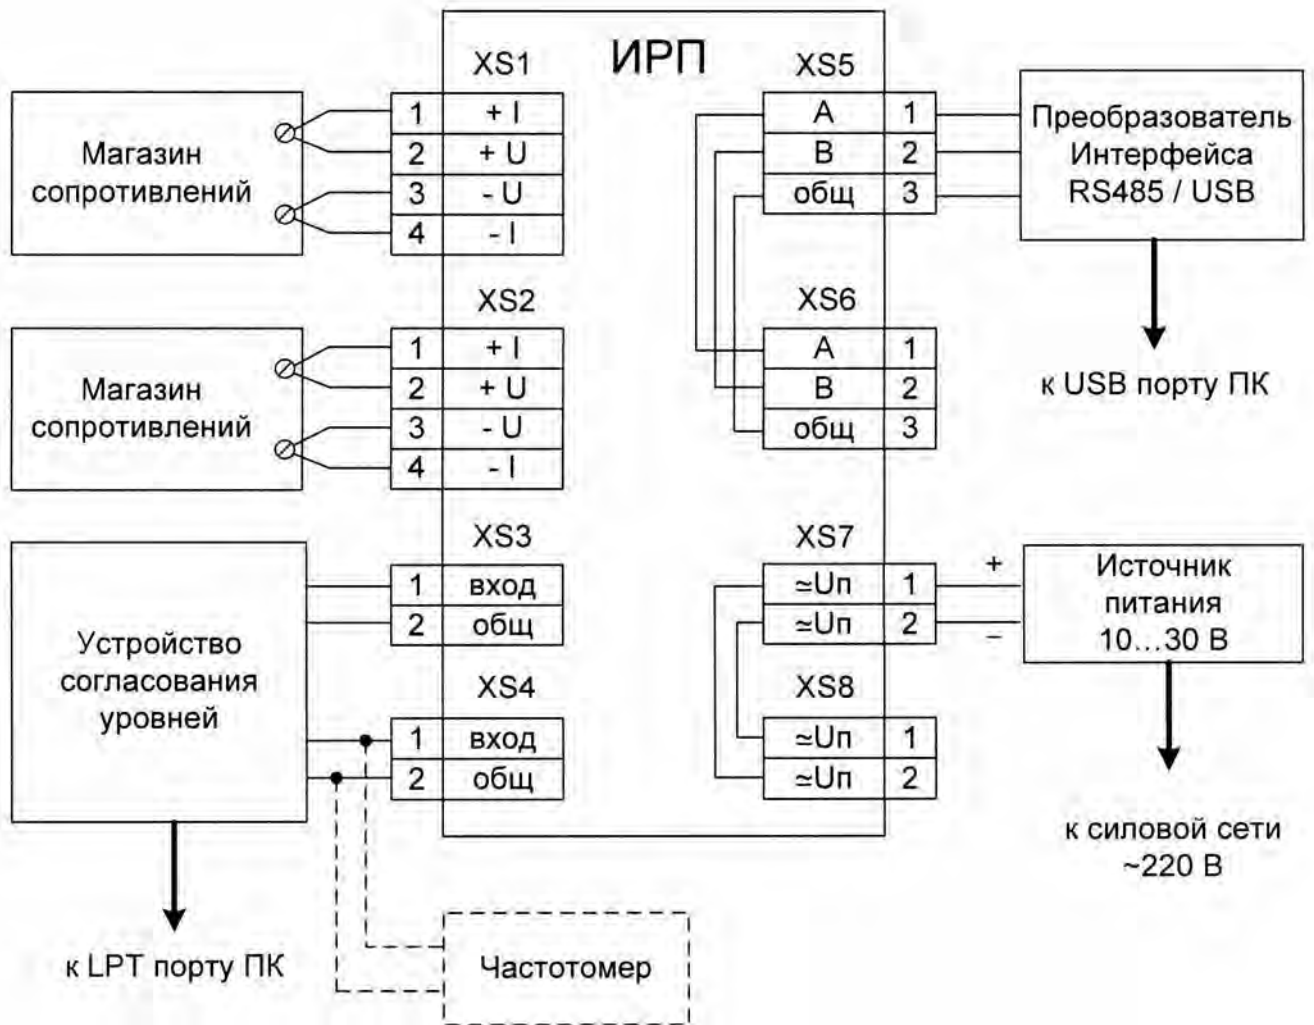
ИРП

Магазин сопротивлений

XS1
| 1 | + I |
|---|---|
| 2 | + U |
| 3 | - U |
| 4 | - I |

Магазин сопротивлений

XS2
| 1 | + I |
|---|---|
| 2 | + U |
| 3 | - U |
| 4 | - I |

Устройство согласования уровней

XS3
| 1 | вход |
|---|---|
| 2 | общ |

XS4
| 1 | вход |
|---|---|
| 2 | общ |

к LPT порту ПК

Частотомер

XS5
| A | 1 |
|---|---|
| B | 2 |
| общ | 3 |

Преобразователь Интерфейса RS485 / USB

к USB порту ПК

XS6
| A | 1 |
|---|---|
| B | 2 |
| общ | 3 |

XS7
| ≈Uп | 1 |
|---|---|
| ≈Uп | 2 |

+
–

Источник питания 10…30 В

XS8
| ≈Uп | 1 |
|---|---|
| ≈Uп | 2 |

к силовой сети ~220 В